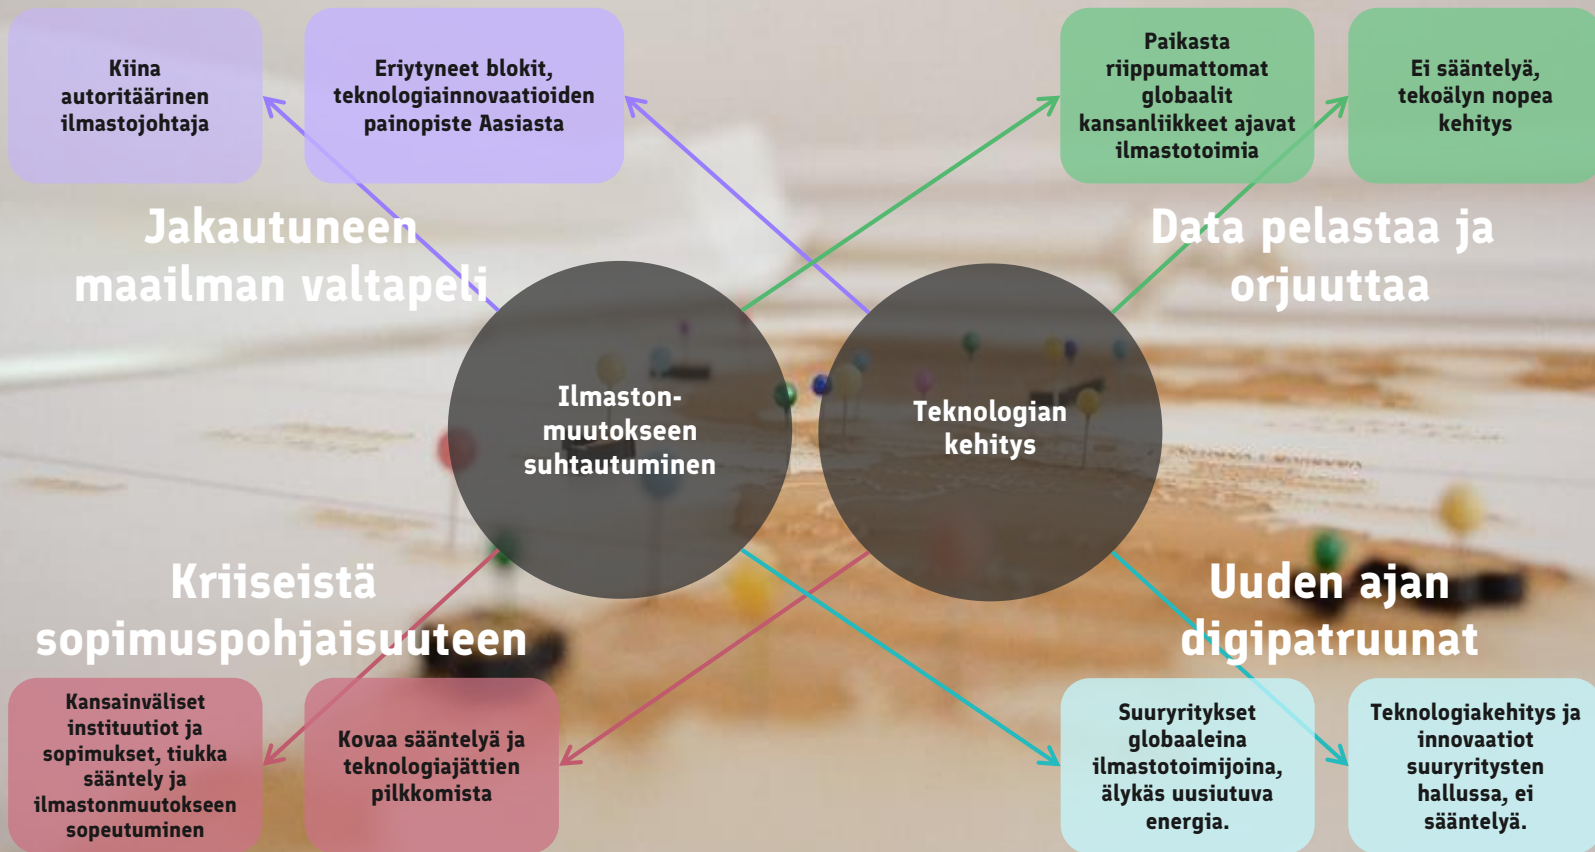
Kiina autoritäärinen ilmastojohtaja

Eriytyneet blokit, teknologiainnovaatioiden painopiste Aasiasta

Paikasta riippumattomat globaalit kansanliikkeet ajavat ilmastotoimia

Ei sääntelyä, tekoälyn nopea kehitys

Jakautuneen maailman valtapeli

Data pelastaa ja orjuuttaa

Ilmaston-muutokseen suhtautuminen

Teknologian kehitys

Kriiseistä sopimuspohjaisuuteen

Uuden ajan digipatruunat

Kansainväliset instituutiot ja sopimukset, tiukka sääntely ja ilmastonmuutokseen sopeutuminen

Kovaa sääntelyä ja teknologiajättien pilkkomista

Suuryritykset globaaleina ilmastotoimijoina, älykäs uusiutuva energia.

Teknologiakehitys ja innovaatiot suuryritysten hallussa, ei sääntelyä.